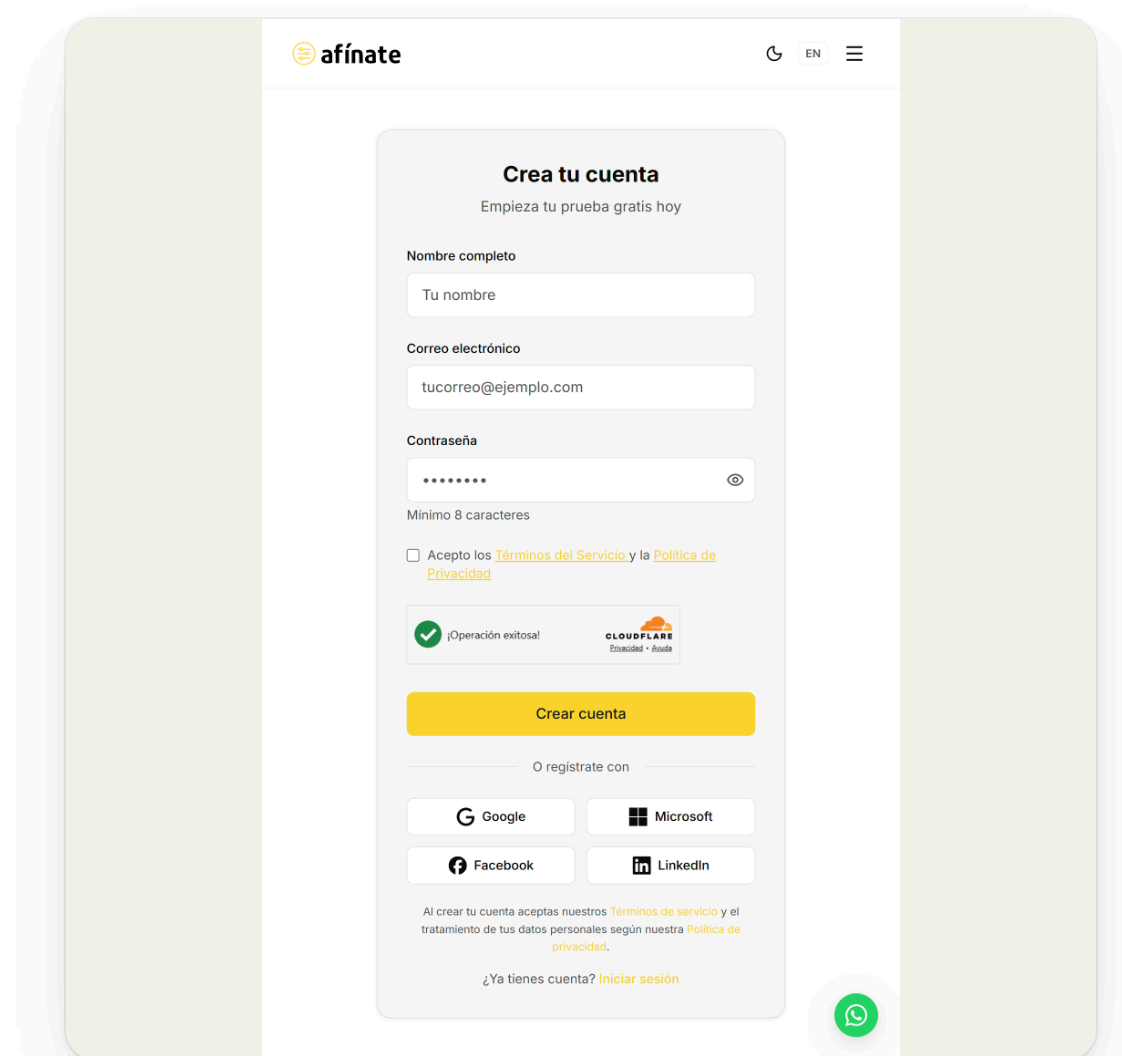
afínate

EN

Crea tu cuenta

Empieza tu prueba gratis hoy

Nombre completo

Tu nombre

Correo electrónico

tucorreo@ejemplo.com

Contraseña

••••••••

Mínimo 8 caracteres

Acepto los Términos del Servicio y la Política de Privacidad

¡Operación exitosa!

CLOUDFLARE
Privacidad • Ayuda

Crear cuenta

O regístrate con

Google

Microsoft

Facebook

LinkedIn

Al crear tu cuenta aceptas nuestros Términos de servicio y el tratamiento de tus datos personales según nuestra Política de privacidad.

¿Ya tienes cuenta? Iniciar sesión